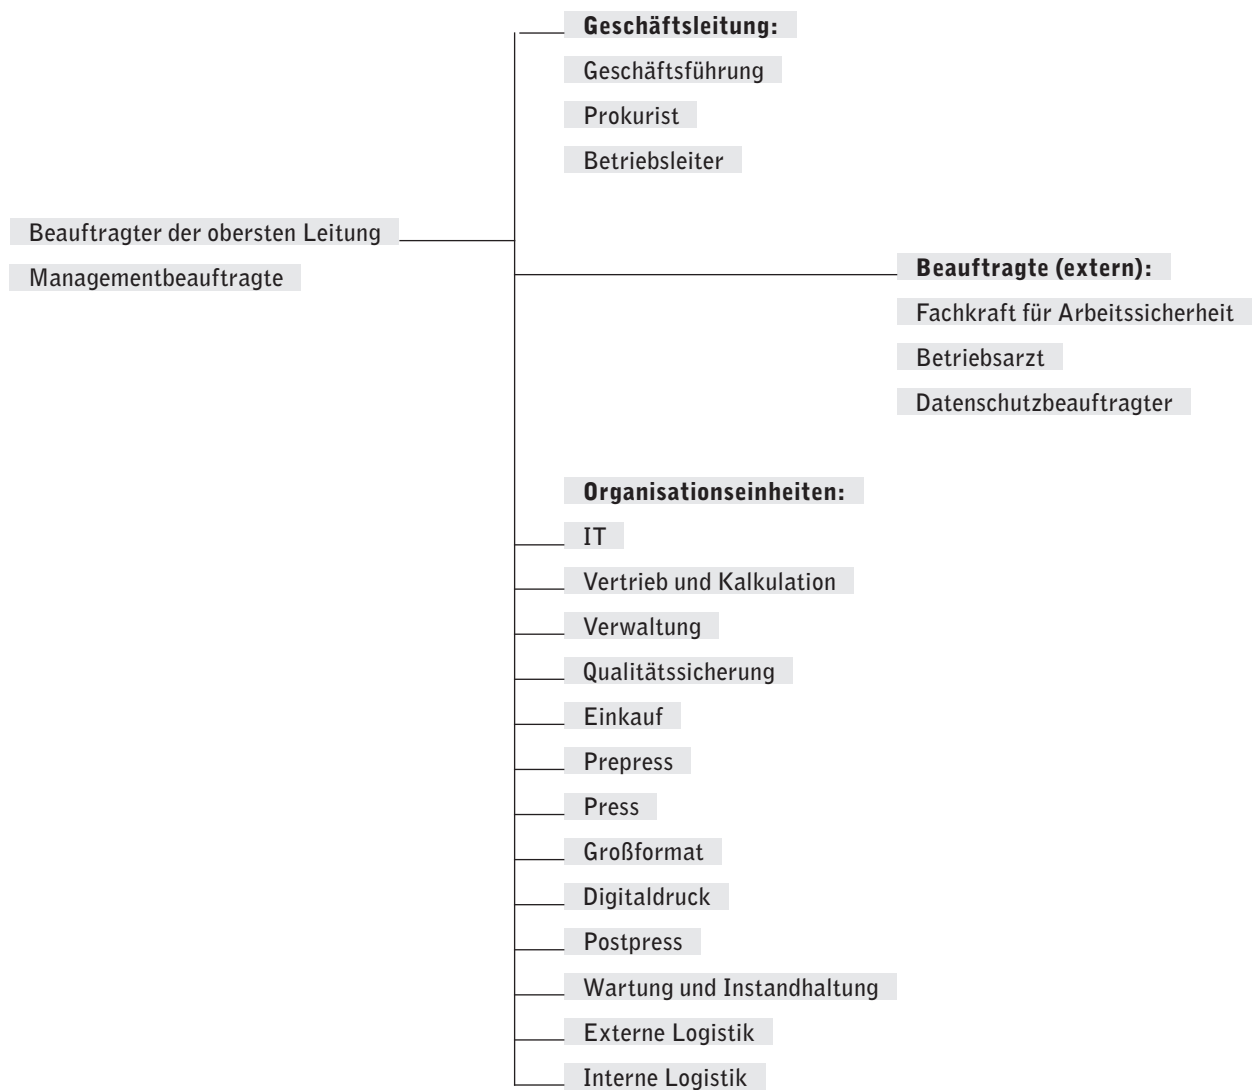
Geschäftsleitung:
Geschäftsführung
Prokurist
Betriebsleiter

Beauftragter der obersten Leitung
Managementbeauftragte

Beauftragte (extern):
Fachkraft für Arbeitssicherheit
Betriebsarzt
Datenschutzbeauftragter

Organisationseinheiten:
IT
Vertrieb und Kalkulation
Verwaltung
Qualitätssicherung
Einkauf
Prepress
Press
Großformat
Digitaldruck
Postpress
Wartung und Instandhaltung
Externe Logistik
Interne Logistik